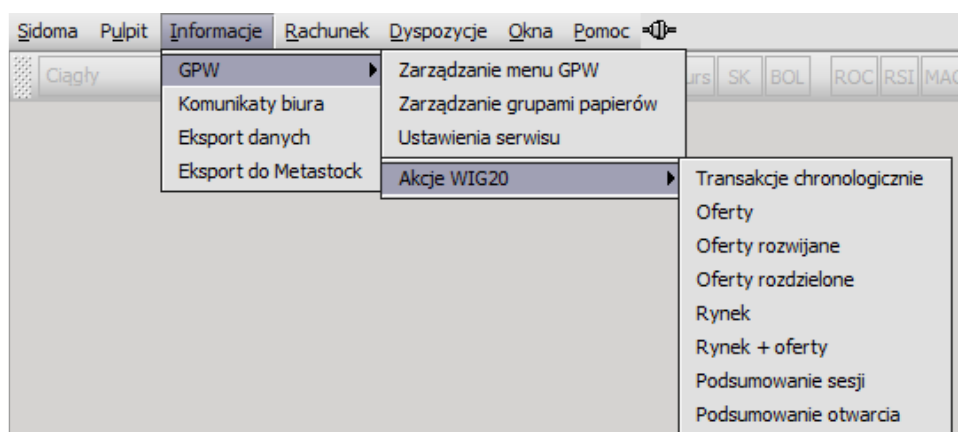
Sidoma Pulpit Informacje Rachunek Dyspozycje Okna Pomoc

Ciągły

urs SK BOL ROC RSI MAC

GPW
Komunikaty biura
Eksport danych
Eksport do Metastock

Zarządzanie menu GPW
Zarządzanie grupami papierów
Ustawienia serwisu
Akcje WIG20

Transakcje chronologicznie
Oferty
Oferty rozwijane
Oferty rozdzielone
Rynek
Rynek + oferty
Podsumowanie sesji
Podsumowanie otwarcia